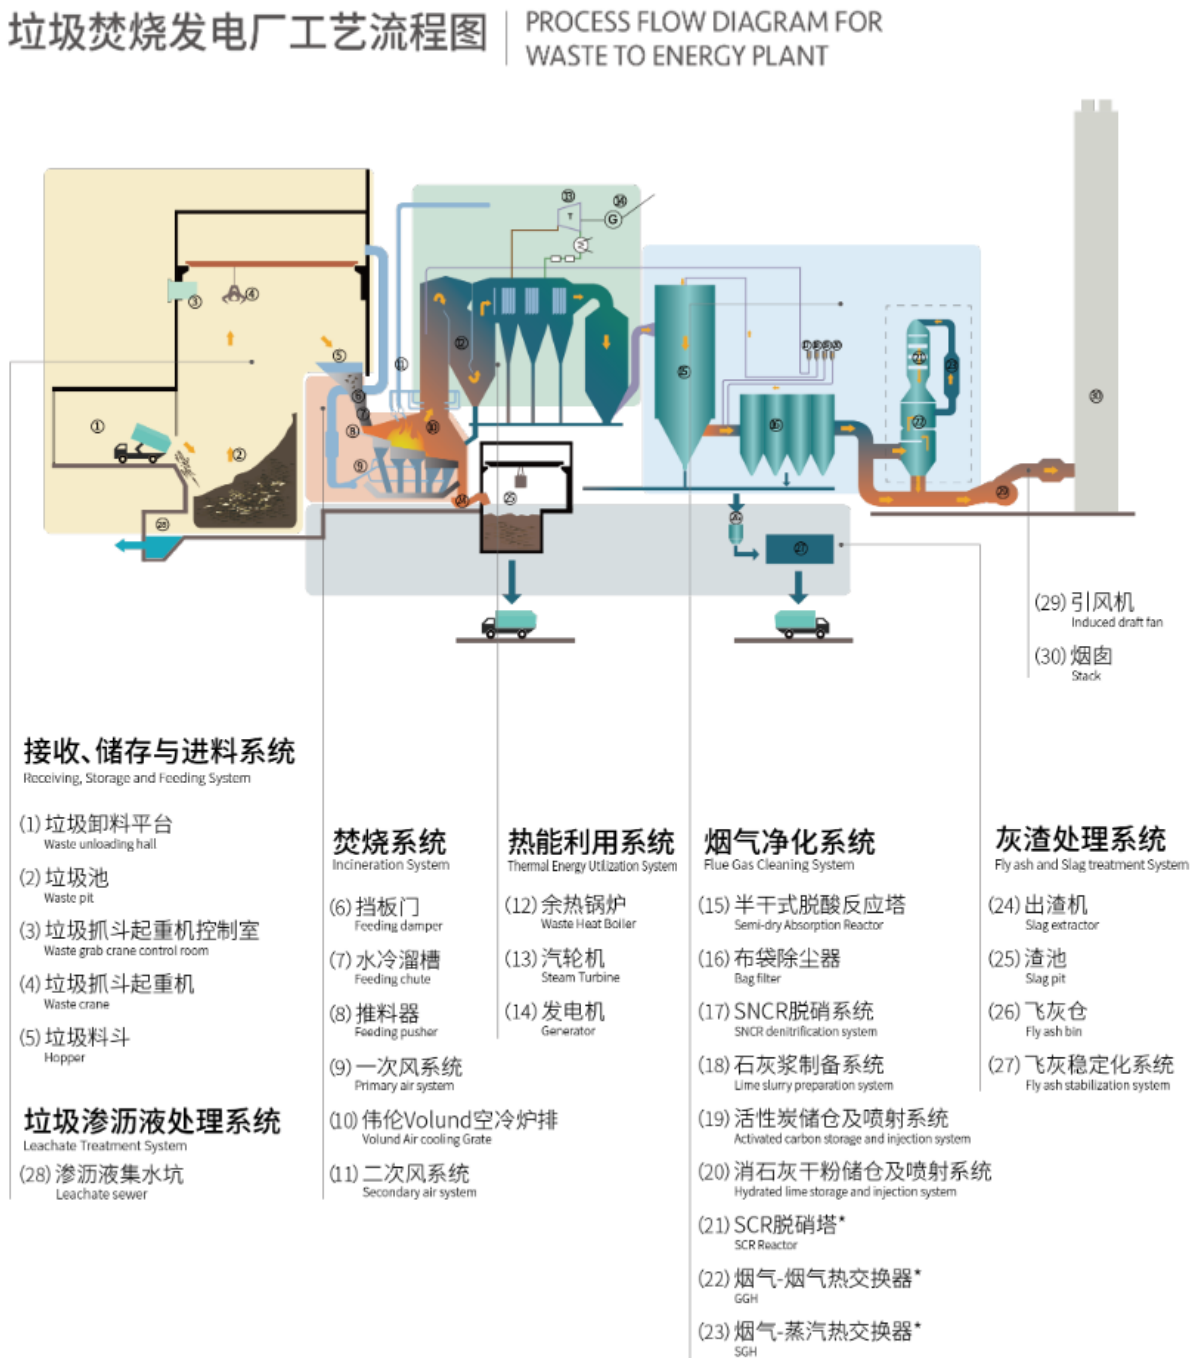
垃圾焚烧发电厂工艺流程图 PROCESS FLOW DIAGRAM FOR WASTE TO ENERGY PLANT

①
②
③
④
⑤
⑥
⑦
⑧
⑨
⑩
⑪
⑫
⑬
⑭
⑮
⑯
⑰⑱⑲⑳
㉑
㉒
㉓
㉔
㉕
㉖
㉗
㉘
㉙
㉚
T
G

(29) 引风机
Induced draft fan

(30) 烟囱
Stack

接收、储存与进料系统
Receiving, Storage and Feeding System

(1) 垃圾卸料平台
Waste unloading hall

(2) 垃圾池
Waste pit

(3) 垃圾抓斗起重机控制室
Waste grab crane control room

(4) 垃圾抓斗起重机
Waste crane

(5) 垃圾料斗
Hopper

垃圾渗沥液处理系统
Leachate Treatment System

(28) 渗沥液集水坑
Leachate sewer

焚烧系统
Incineration System

(6) 挡板门
Feeding damper

(7) 水冷溜槽
Feeding chute

(8) 推料器
Feeding pusher

(9) 一次风系统
Primary air system

(10) 伟伦Volund空冷炉排
Volund Air cooling Grate

(11) 二次风系统
Secondary air system

热能利用系统
Thermal Energy Utilization System

(12) 余热锅炉
Waste Heat Boiler

(13) 汽轮机
Steam Turbine

(14) 发电机
Generator

烟气净化系统
Flue Gas Cleaning System

(15) 半干式脱酸反应塔
Semi-dry Absorption Reactor

(16) 布袋除尘器
Bag filter

(17) SNCR脱硝系统
SNCR denitrification system

(18) 石灰浆制备系统
Lime slurry preparation system

(19) 活性炭储仓及喷射系统
Activated carbon storage and injection system

(20) 消石灰干粉储仓及喷射系统
Hydrated lime storage and injection system

(21) SCR脱硝塔*
SCR Reactor

(22) 烟气-烟气热交换器*
GGH

(23) 烟气-蒸汽热交换器*
SGH

灰渣处理系统
Fly ash and Slag treatment System

(24) 出渣机
Slag extractor

(25) 渣池
Slag pit

(26) 飞灰仓
Fly ash bin

(27) 飞灰稳定化系统
Fly ash stabilization system